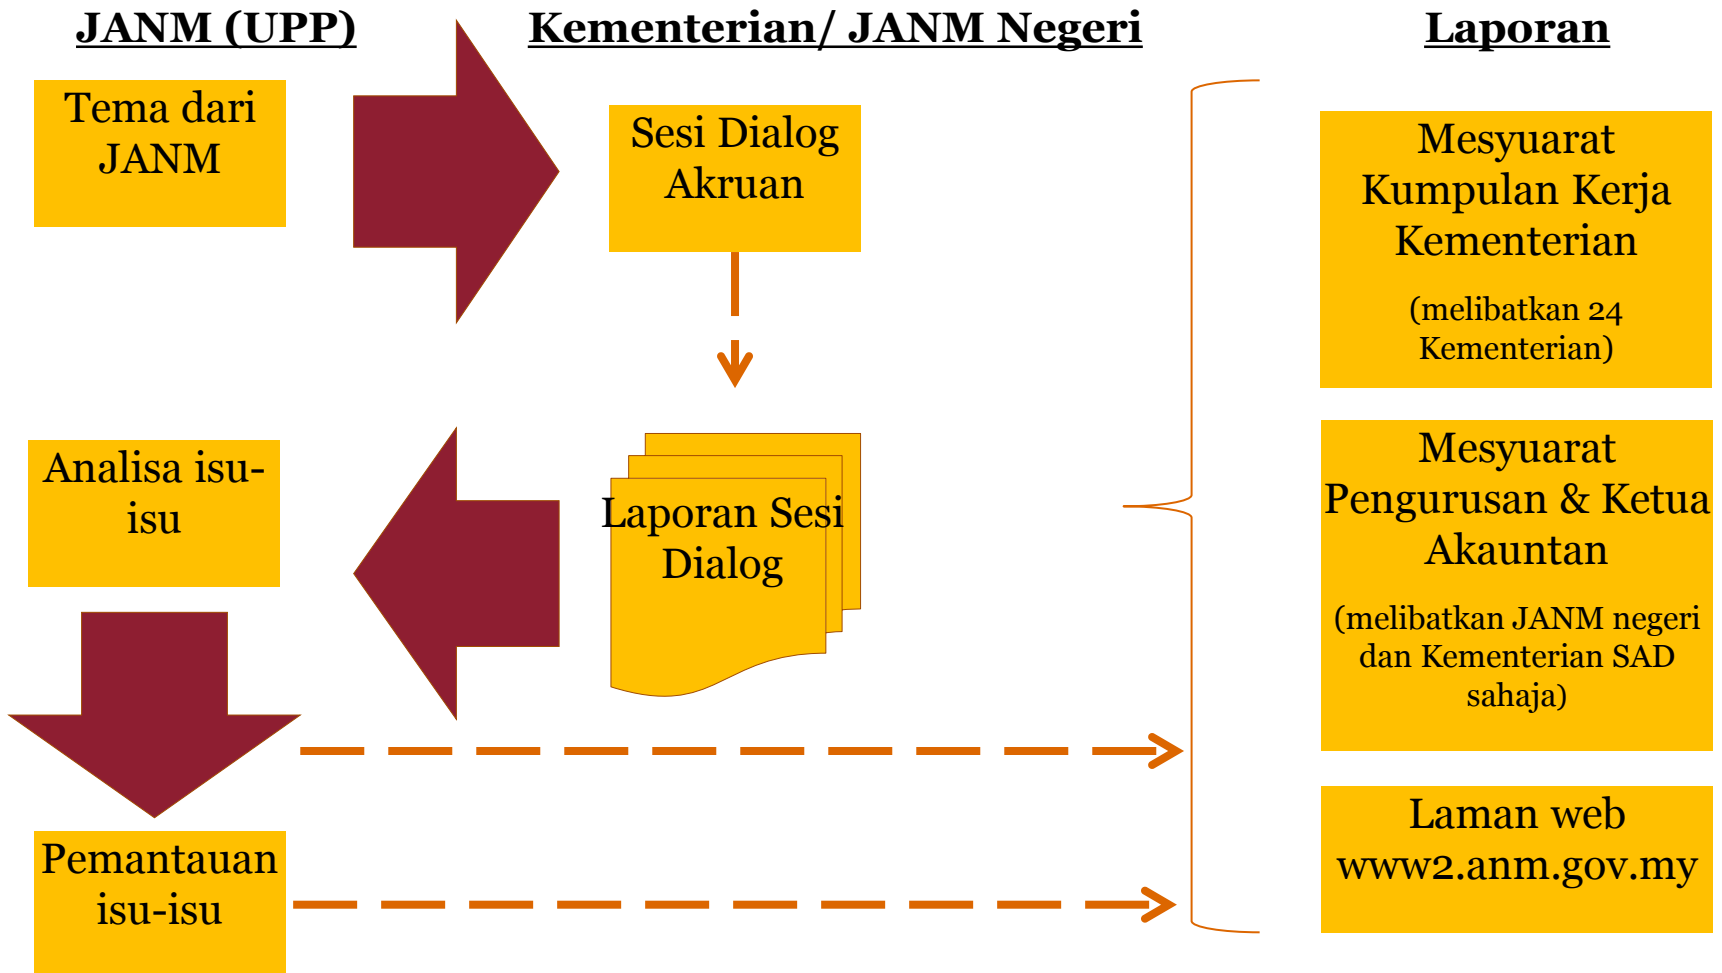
JANM (UPP)

Kementerian/ JANM Negeri

Laporan

Tema dari JANM

Sesi Dialog Akruan

Laporan Sesi Dialog

Analisa isu-isu

Pemantauan isu-isu

Mesyuarat Kumpulan Kerja Kementerian

(melibatkan 24 Kementerian)

Mesyuarat Pengurusan & Ketua Akauntan

(melibatkan JANM negeri dan Kementerian SAD sahaja)

Laman web www2.anm.gov.my